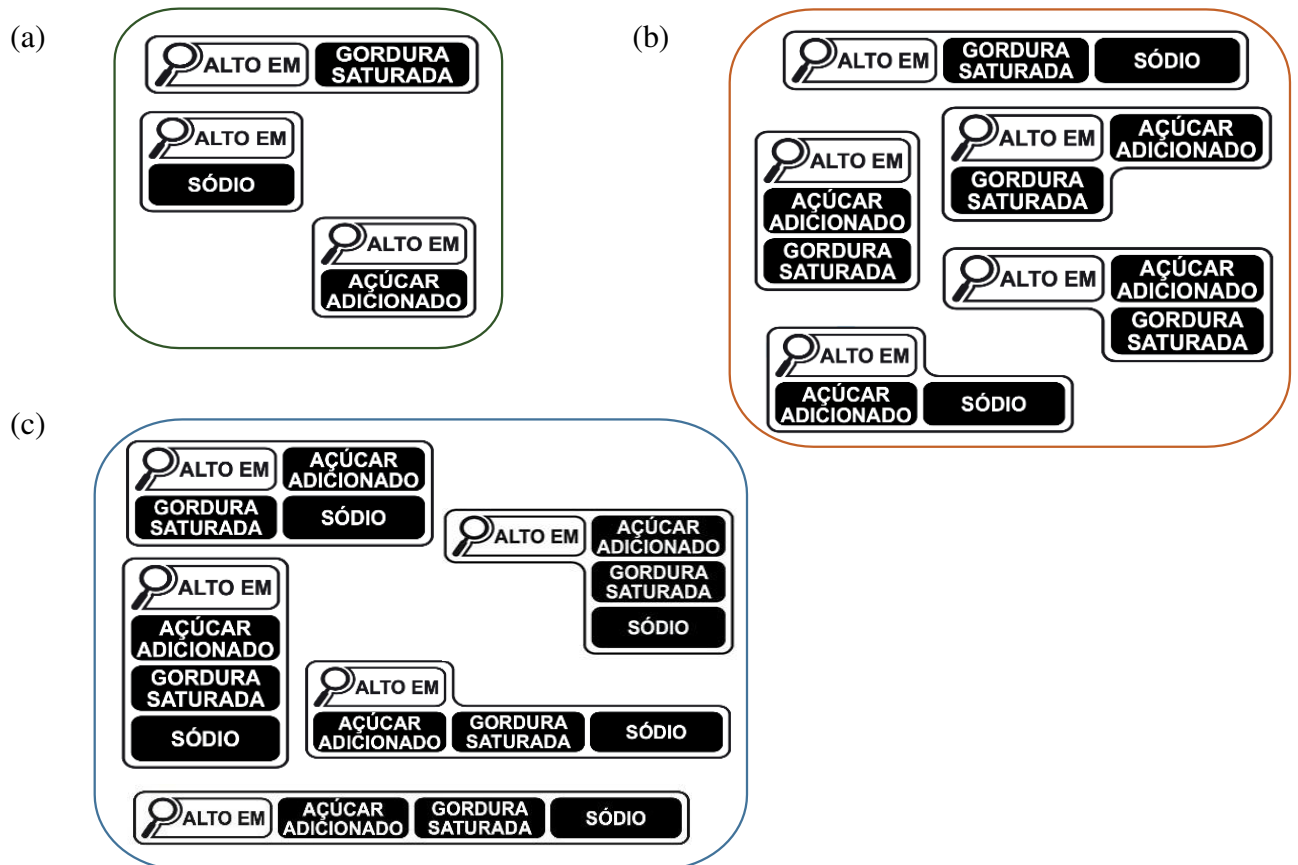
(a)

ALTO EM GORDURA SATURADA

ALTO EM SÓDIO

ALTO EM AÇÚCAR ADICIONADO

(b)

ALTO EM GORDURA SATURADA SÓDIO

ALTO EM AÇÚCAR ADICIONADO GORDURA SATURADA

ALTO EM AÇÚCAR ADICIONADO GORDURA SATURADA

ALTO EM AÇÚCAR ADICIONADO GORDURA SATURADA

ALTO EM AÇÚCAR ADICIONADO SÓDIO

(c)

ALTO EM AÇÚCAR ADICIONADO GORDURA SATURADA SÓDIO

ALTO EM AÇÚCAR ADICIONADO GORDURA SATURADA SÓDIO

ALTO EM AÇÚCAR ADICIONADO GORDURA SATURADA SÓDIO

ALTO EM AÇÚCAR ADICIONADO GORDURA SATURADA SÓDIO

ALTO EM AÇÚCAR ADICIONADO GORDURA SATURADA SÓDIO